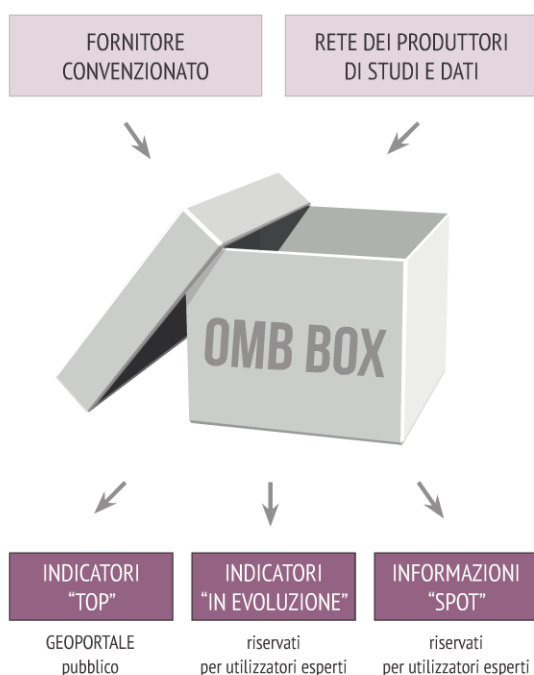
FORNITORE CONVENZIONATO

RETE DEI PRODUTTORI DI STUDI E DATI

OMB BOX

INDICATORI "TOP"

GEOPORTALE pubblico

INDICATORI "IN EVOLUZIONE"

riservati per utilizzatori esperti

INFORMAZIONI "SPOT"

riservati per utilizzatori esperti